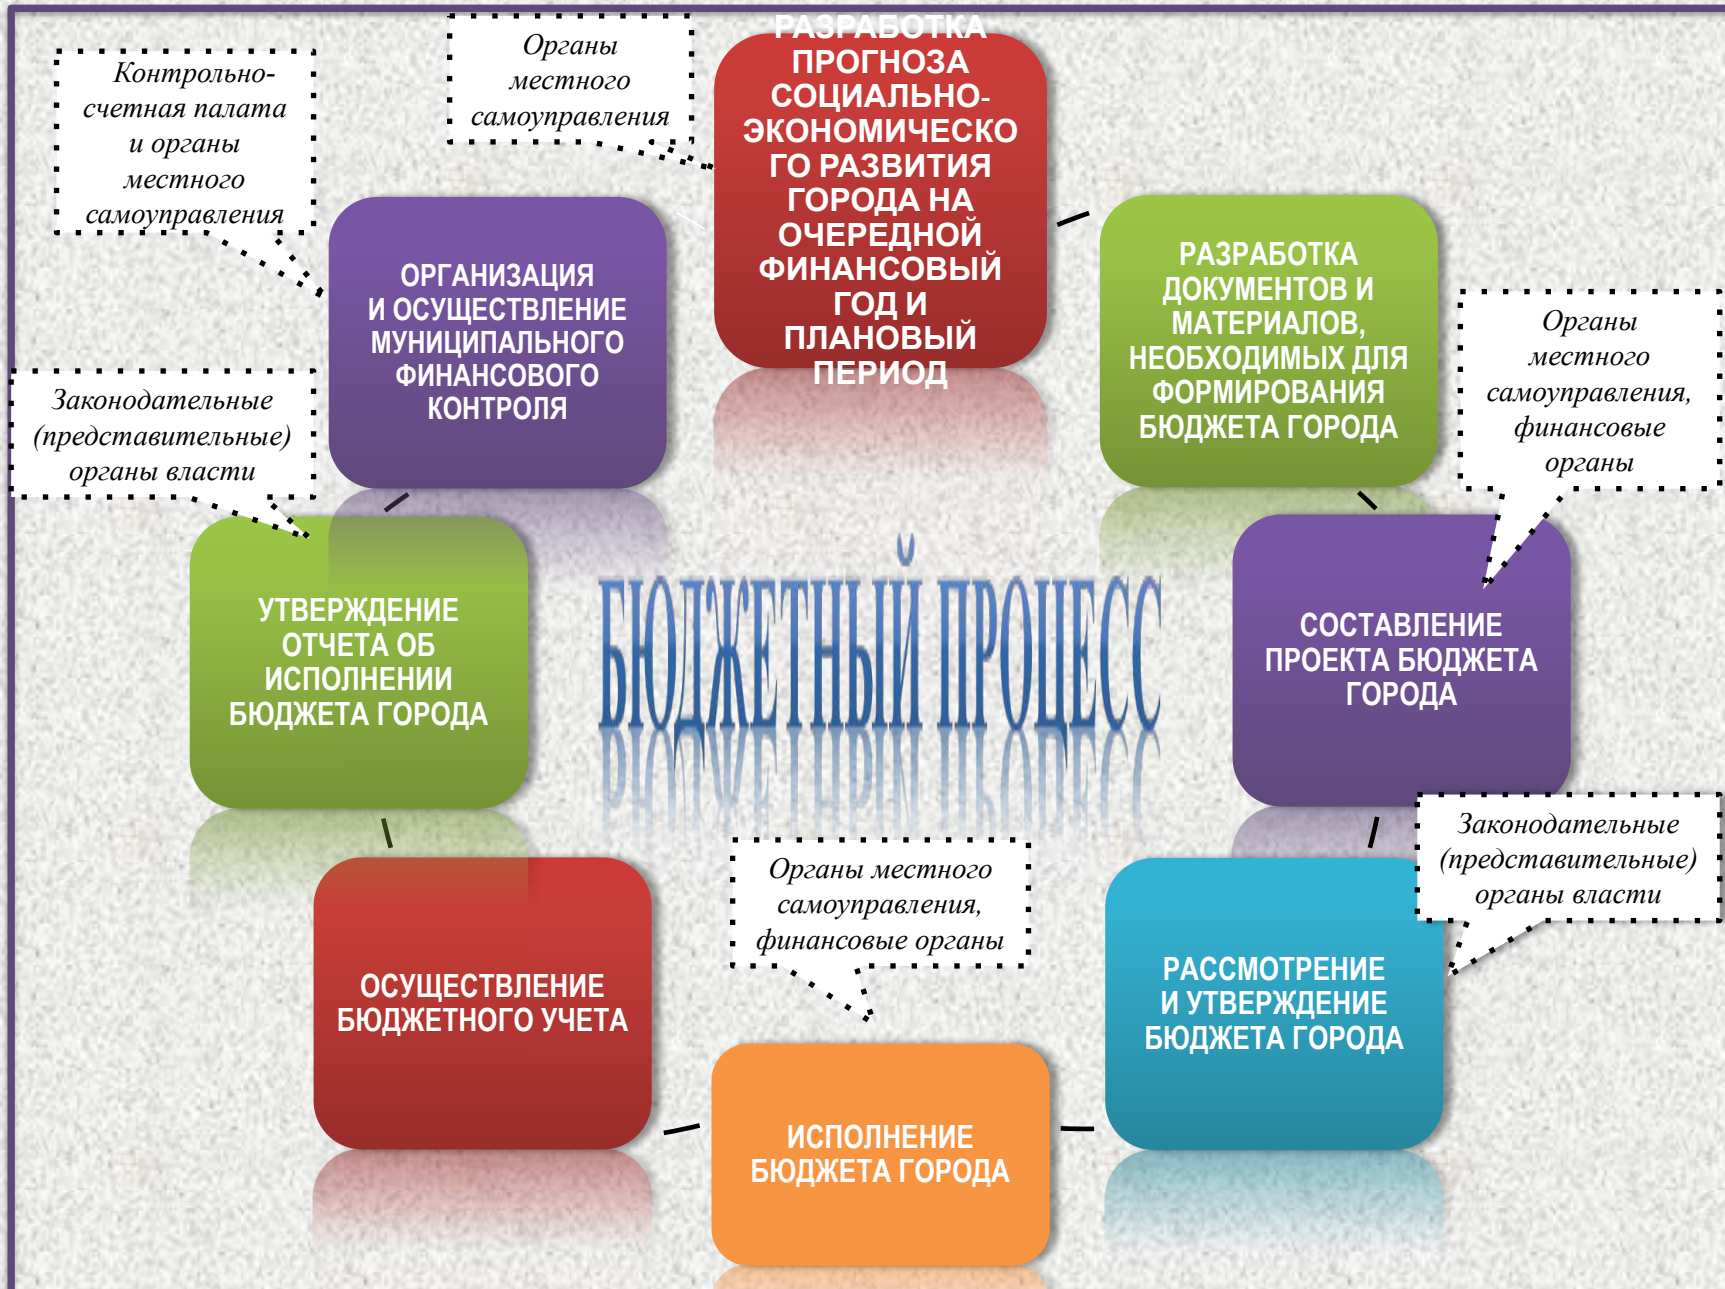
Контрольно-счетная палата и органы местного самоуправления

Органы местного самоуправления

РАЗРАБОТКА ПРОГНОЗА СОЦИАЛЬНО-ЭКОНОМИЧЕСКОГО РАЗВИТИЯ ГОРОДА НА ОЧЕРЕДНОЙ ФИНАНСОВЫЙ ГОД И ПЛАНОВЫЙ ПЕРИОД

ОРГАНИЗАЦИЯ И ОСУЩЕСТВЛЕНИЕ МУНИЦИПАЛЬНОГО ФИНАНСОВОГО КОНТРОЛЯ

РАЗРАБОТКА ДОКУМЕНТОВ И МАТЕРИАЛОВ, НЕОБХОДИМЫХ ДЛЯ ФОРМИРОВАНИЯ БЮДЖЕТА ГОРОДА

Органы местного самоуправления, финансовые органы

Законодательные (представительные) органы власти

УТВЕРЖДЕНИЕ ОТЧЕТА ОБ ИСПОЛНЕНИИ БЮДЖЕТА ГОРОДА

БЮДЖЕТНЫЙ ПРОЦЕСС

СОСТАВЛЕНИЕ ПРОЕКТА БЮДЖЕТА ГОРОДА

Законодательные (представительные) органы власти

Органы местного самоуправления, финансовые органы

ОСУЩЕСТВЛЕНИЕ БЮДЖЕТНОГО УЧЕТА

РАССМОТРЕНИЕ И УТВЕРЖДЕНИЕ БЮДЖЕТА ГОРОДА

ИСПОЛНЕНИЕ БЮДЖЕТА ГОРОДА